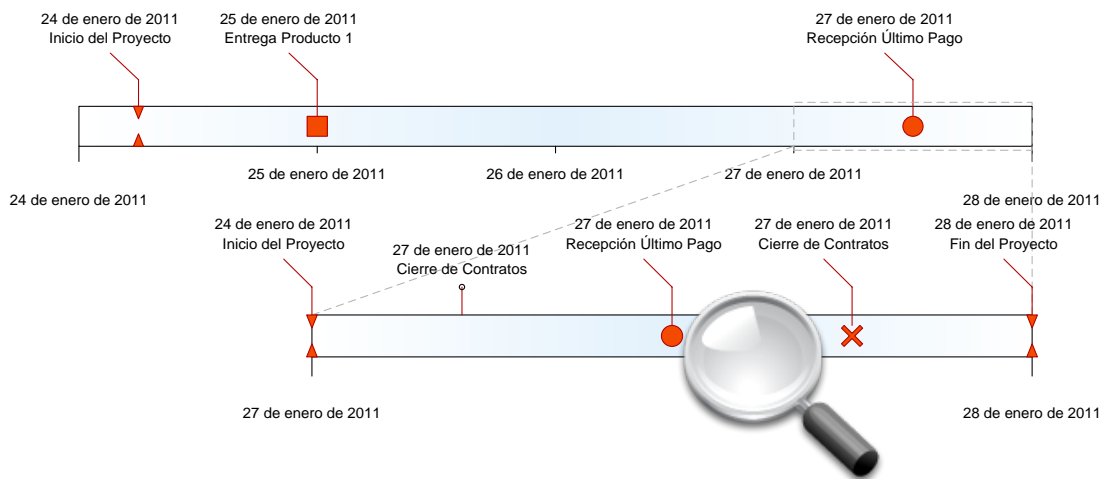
24 de enero de 2011
Inicio del Proyecto

25 de enero de 2011
Entrega Producto 1

27 de enero de 2011
Recepción Último Pago

24 de enero de 2011

25 de enero de 2011

26 de enero de 2011

27 de enero de 2011

28 de enero de 2011

24 de enero de 2011
Inicio del Proyecto

27 de enero de 2011
Cierre de Contratos

27 de enero de 2011
Recepción Último Pago

27 de enero de 2011
Cierre de Contratos

28 de enero de 2011
Fin del Proyecto

27 de enero de 2011

28 de enero de 2011